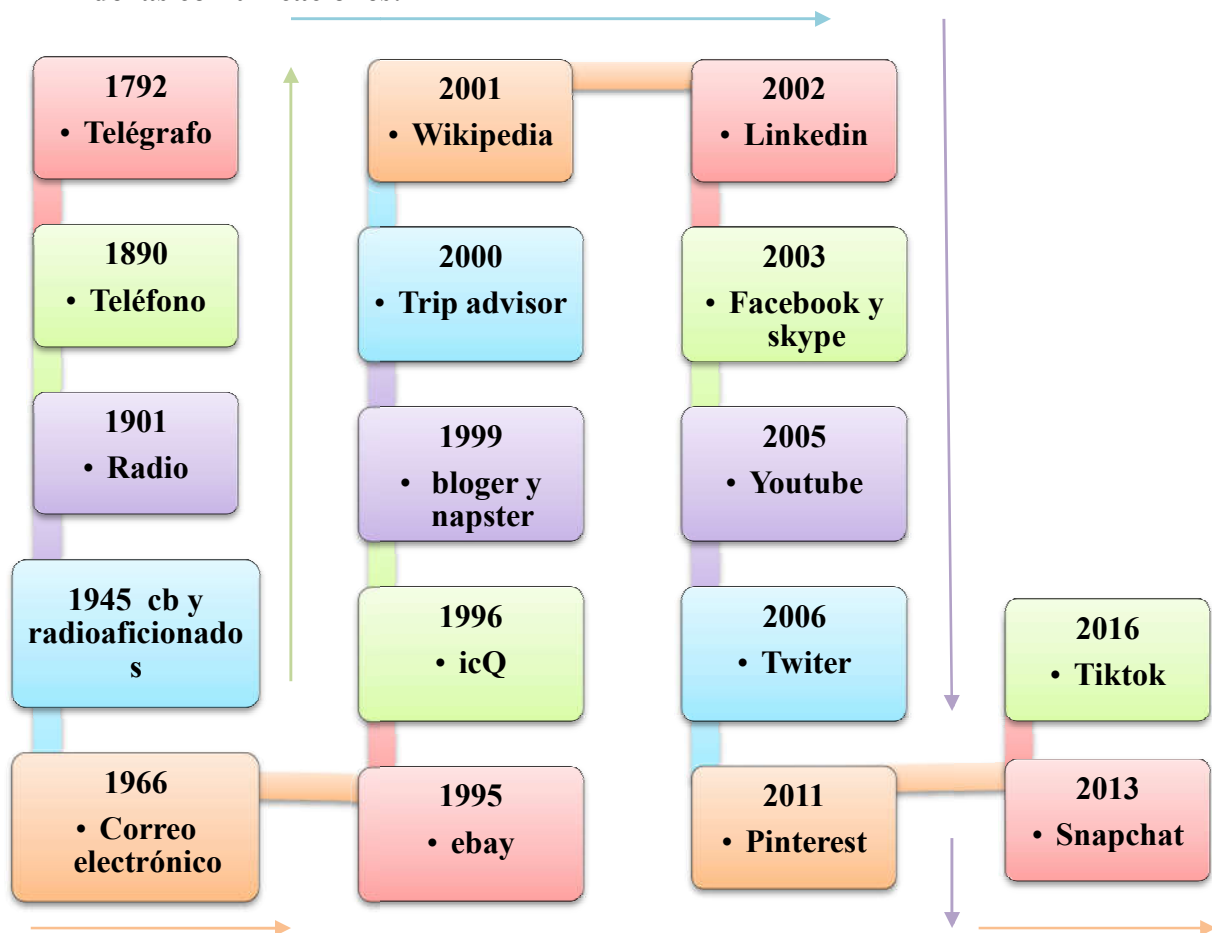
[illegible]

1792
• Telégrafo

1890
• Teléfono

1901
• Radio

1945 cb y radioaficionado s

1966
• Correo electrónico

1995
• ebay

1996
• icQ

1999
• bloger y napster

2000
• Trip advisor

2001
• Wikipedia

2002
• Linkedin

2003
• Facebook y skype

2005
• Youtube

2006
• Twiter

2011
• Pinterest

2013
• Snapchat

2016
• Tiktok